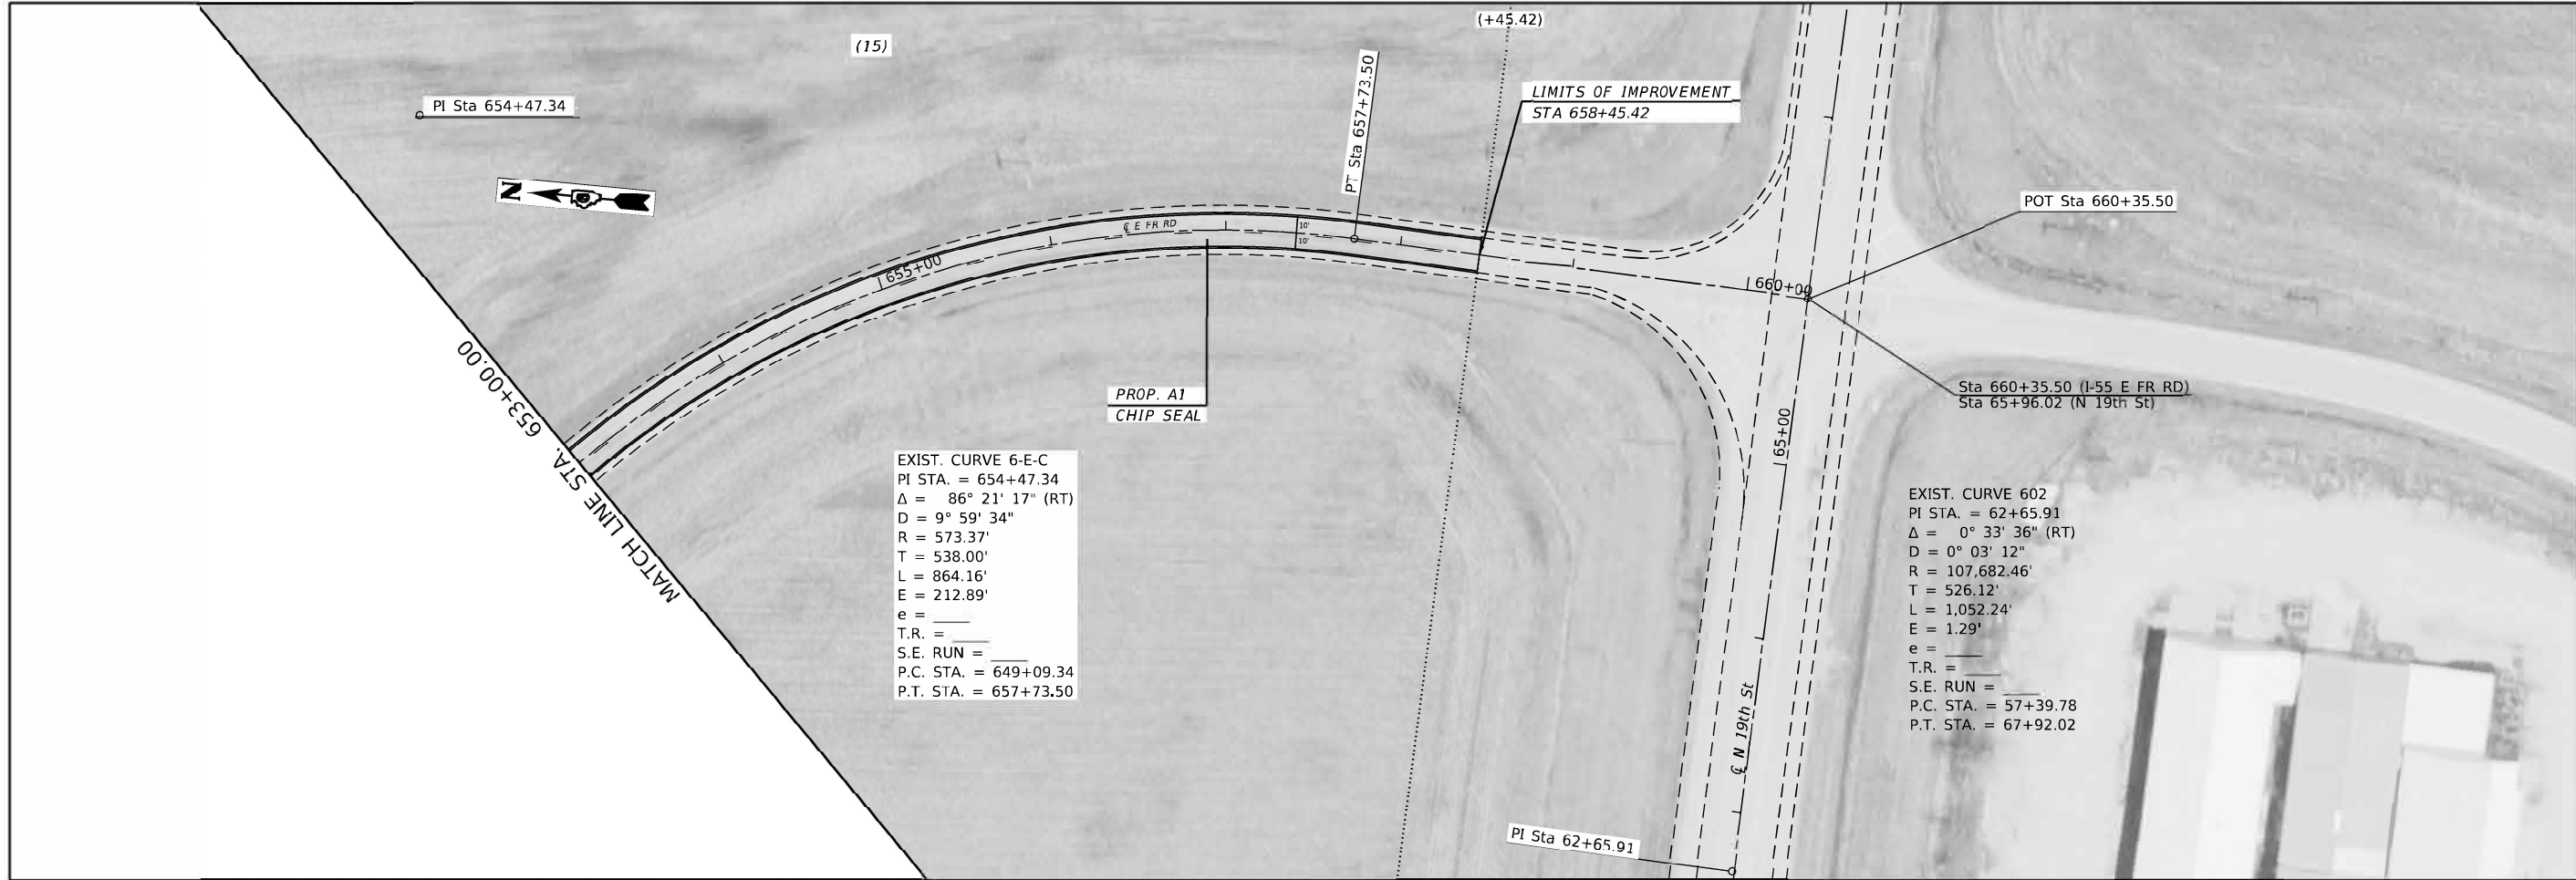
(+45.42)

(15)

PI Sta 654+47.34

PT Sta 657+73.50

LIMITS OF IMPROVEMENT
STA 658+45.42

N

POT Sta 660+35.50

℄ E FR RD

10'
10'

655+00

660+00

MATCH LINE STA. 653+00.00

PROP. A1
CHIP SEAL

Sta 660+35.50 (I-55 E FR RD)
Sta 65+96.02 (N 19th St)

65+00

EXIST. CURVE 6-E-C
PI STA. = 654+47.34
Δ = 86° 21' 17" (RT)
D = 9° 59' 34"
R = 573.37'
T = 538.00'
L = 864.16'
E = 212.89'
e = ____
T.R. = ____
S.E. RUN = ____
P.C. STA. = 649+09.34
P.T. STA. = 657+73.50

EXIST. CURVE 602
PI STA. = 62+65.91
Δ = 0° 33' 36" (RT)
D = 0° 03' 12"
R = 107,682.46'
T = 526.12'
L = 1,052.24'
E = 1.29'
e = ____
T.R. = ____
S.E. RUN = ____
P.C. STA. = 57+39.78
P.T. STA. = 67+92.02

℄ N 19th St

PI Sta 62+65.91